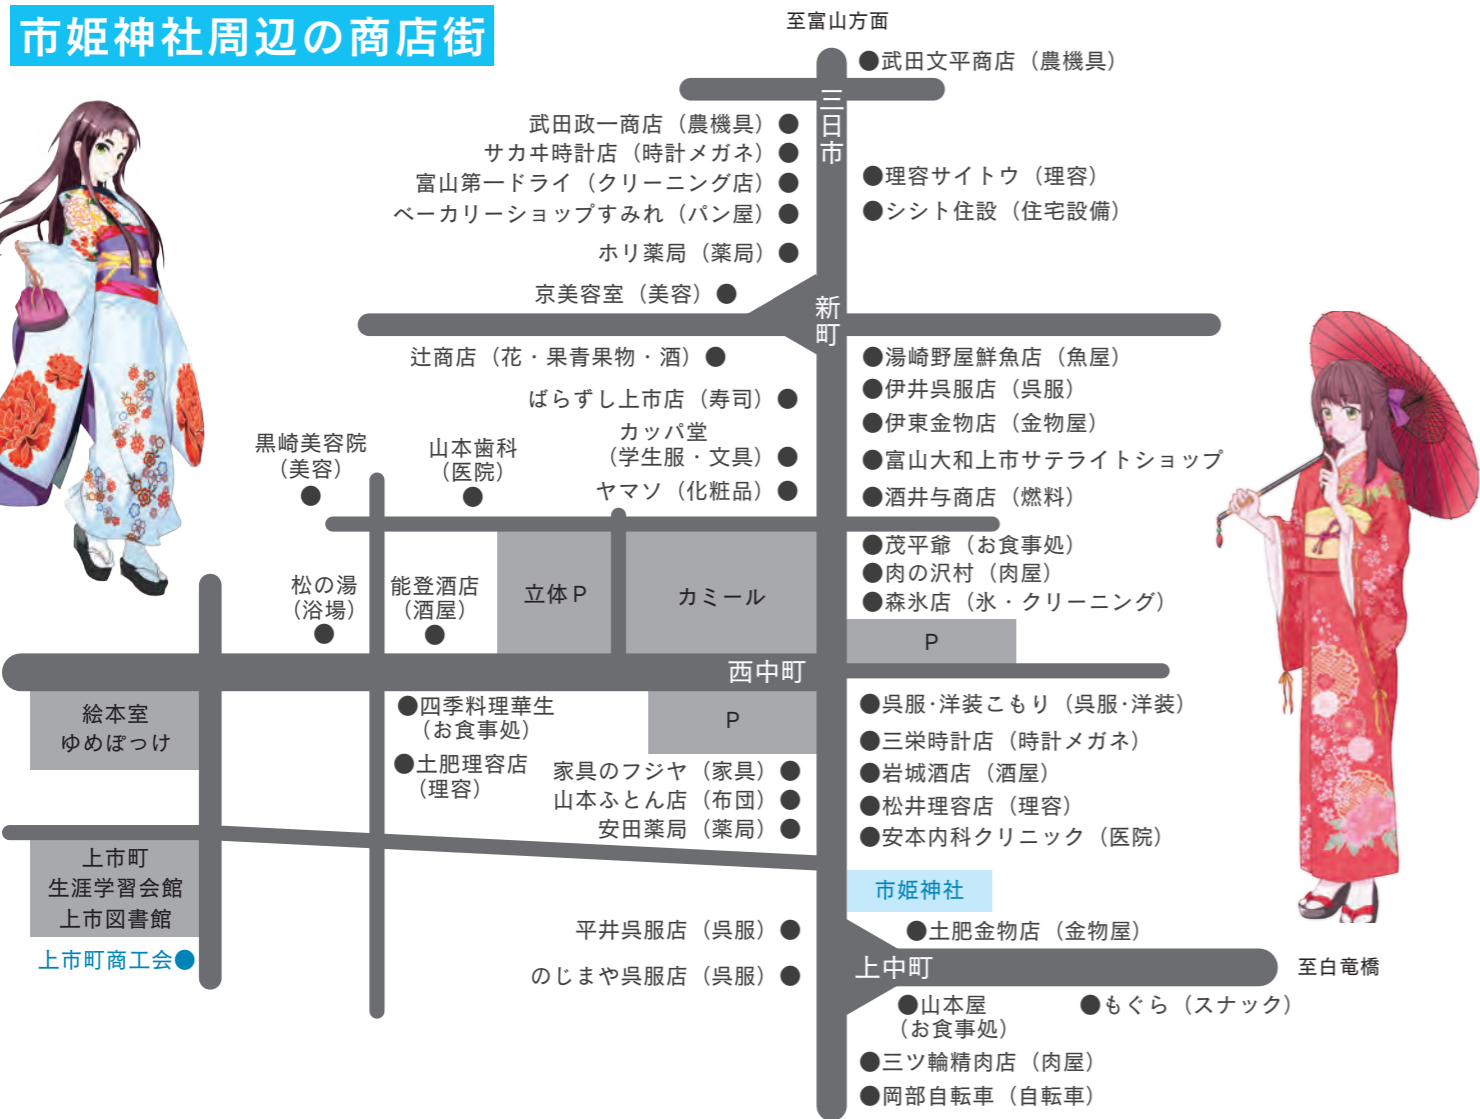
市姫神社周辺の商店街

至富山方面

●武田文平商店（農機具）

三日市

武田政一商店（農機具）●
サカヰ時計店（時計メガネ）●
富山第一ドライ（クリーニング店）●
ベーカリーショップすみれ（パン屋）●
ホリ薬局（薬局）●
京美容室（美容）●

●理容サイトウ（理容）
●シシト住設（住宅設備）

新町

辻商店（花・果青果物・酒）●
ばらずし上市店（寿司）●
カッパ堂（学生服・文具）●
ヤマソ（化粧品）●

黒崎美容院（美容）●
山本歯科（医院）●

●湯崎野屋鮮魚店（魚屋）
●伊井呉服店（呉服）
●伊東金物店（金物屋）
●富山大和上市サテライトショップ
●酒井与商店（燃料）
●茂平爺（お食事処）
●肉の沢村（肉屋）
●森氷店（氷・クリーニング）

松の湯（浴場）●
能登酒店（酒屋）●
立体P
カミール
P

西中町

絵本室 ゆめぽっけ

●四季料理華生（お食事処）
●土肥理容店（理容）
P
家具のフジヤ（家具）●
山本ふとん店（布団）●
安田薬局（薬局）●

●呉服·洋装こもり（呉服·洋装）
●三栄時計店（時計メガネ）
●岩城酒店（酒屋）
●松井理容店（理容）
●安本内科クリニック（医院）

上市町 生涯学習会館 上市図書館
上市町商工会●

市姫神社

平井呉服店（呉服）●
のじまや呉服店（呉服）●

●土肥金物店（金物屋）

上中町

至白竜橋

●山本屋（お食事処）
●もぐら（スナック）
●三ツ輪精肉店（肉屋）
●岡部自転車（自転車）